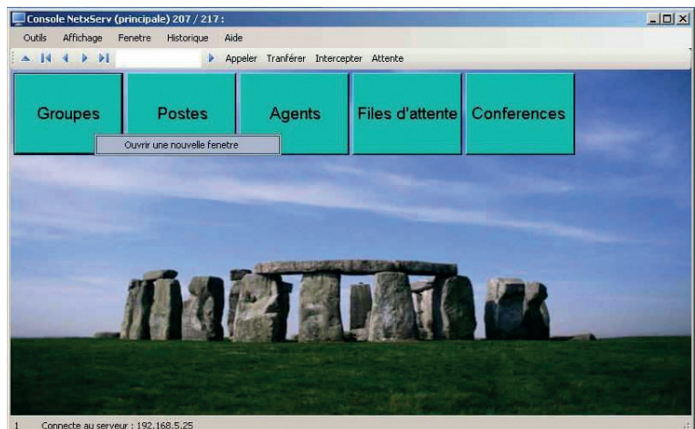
Console NetxServ (principale) 207 / 217 :

Outils Affichage Fenetre Historique Aide

Appeler Tranférer Intercepter Attente

Groupes

Postes

Agents

Files d'attente

Conferences

Ouvrir une nouvelle fenetre

1 Connecte au serveur : 192.168.5.25